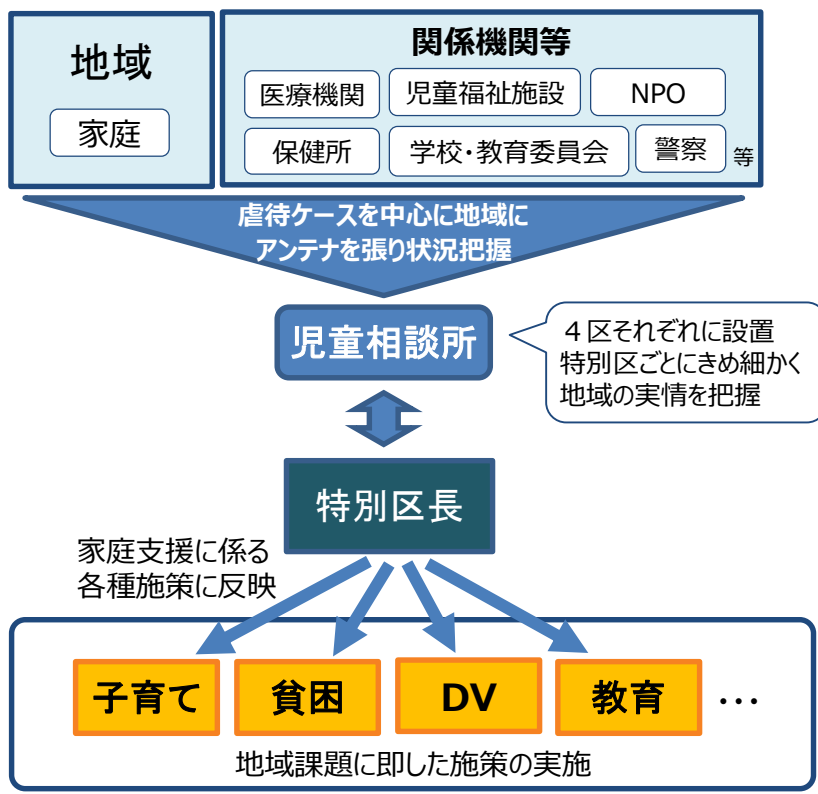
地域

家庭

関係機関等

医療機関 児童福祉施設 NPO

保健所 学校・教育委員会 警察 等

虐待ケースを中心に地域にアンテナを張り状況把握

児童相談所

４区それぞれに設置
特別区ごとにきめ細かく
地域の実情を把握

特別区長

家庭支援に係る
各種施策に反映

子育て 貧困 DV 教育 …

地域課題に即した施策の実施